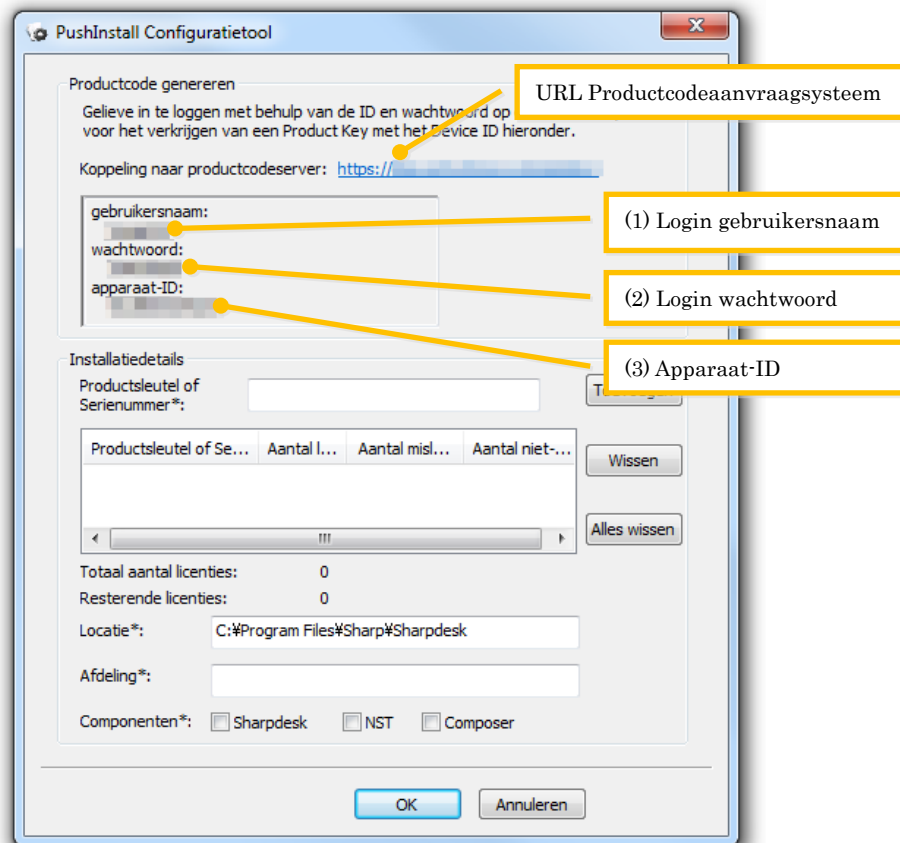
PushInstall Configuratietool

Productcode genereren

Gelieve in te loggen met behulp van de ID en wachtwoord op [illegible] voor het verkrijgen van een Product Key met het Device ID hieronder.

URL Productcodeaanvraagsysteem

Koppeling naar productcodeserver: https://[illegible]

gebruikersnaam:
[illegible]
wachtwoord:
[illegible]
apparaat-ID:
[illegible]

(1) Login gebruikersnaam

(2) Login wachtwoord

(3) Apparaat-ID

Installatiedetails

Productsleutel of Serienummer*:

T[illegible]

| Productsleutel of Se... | Aantal l... | Aantal misl... | Aantal niet-... |
|---|---|---|---|

Wissen

Alles wissen

Totaal aantal licenties: 0

Resterende licenties: 0

Locatie*: C:¥Program Files¥Sharp¥Sharpdesk

Afdeling*:

Componenten*: Sharpdesk NST Composer

OK Annuleren